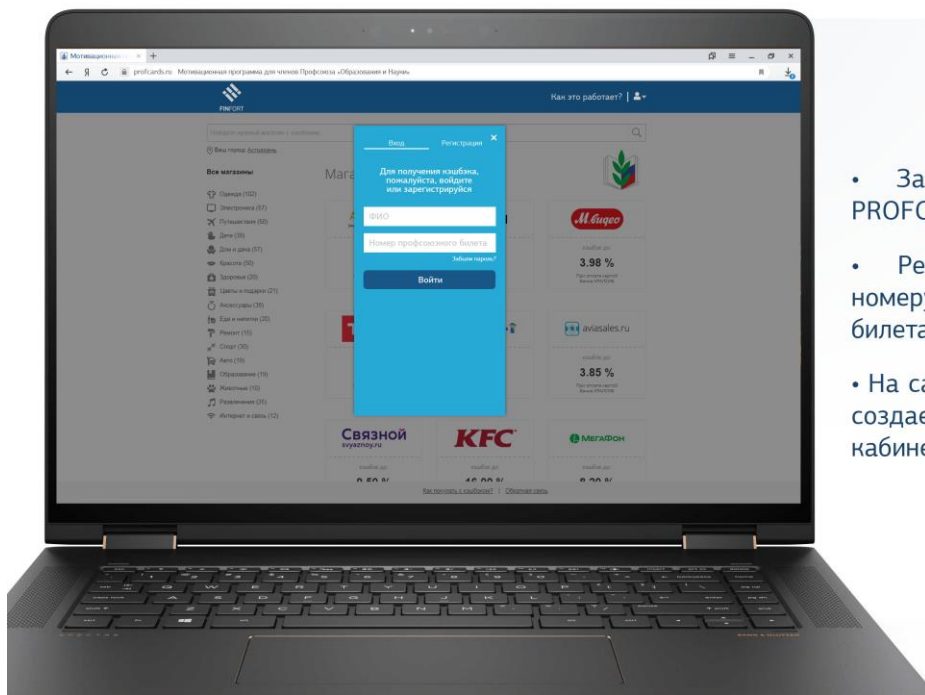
Мотивационн... × +

profcards.ru Мотивационная программа для членов Профсоюза «Образования и Науки»

FINFORT

Как это работает? |

Ваш город: Астрахань

Все магазины

Одежда (102)
Электроника (57)
Путешествия (50)
Дети (38)
Дом и дача (57)
Красота (50)
Здоровье (30)
Цветы и подарки (21)
Аксессуары (38)
Еда и напитки (20)
Ремонт (10)
Спорт (30)
Авто (19)
Образование (19)
Животные (10)
Развлечения (25)
Интернет и связь (12)

Мага

Вход Регистрация ×

Для получения кэшбэна, пожалуйста, войдите или зарегистрируйся

ФИО

Номер профсоюзного билета

Забыли пароль?

Войти

М.Видео

3.98 %

aviasales.ru

3.85 %

Связной
svyaznoy.ru

KFC

МегаФон

Как получить с кэшбэком? | Обратная связь

• За
PROFC

• Ре
номеру
билета

• На са
создае
кабине